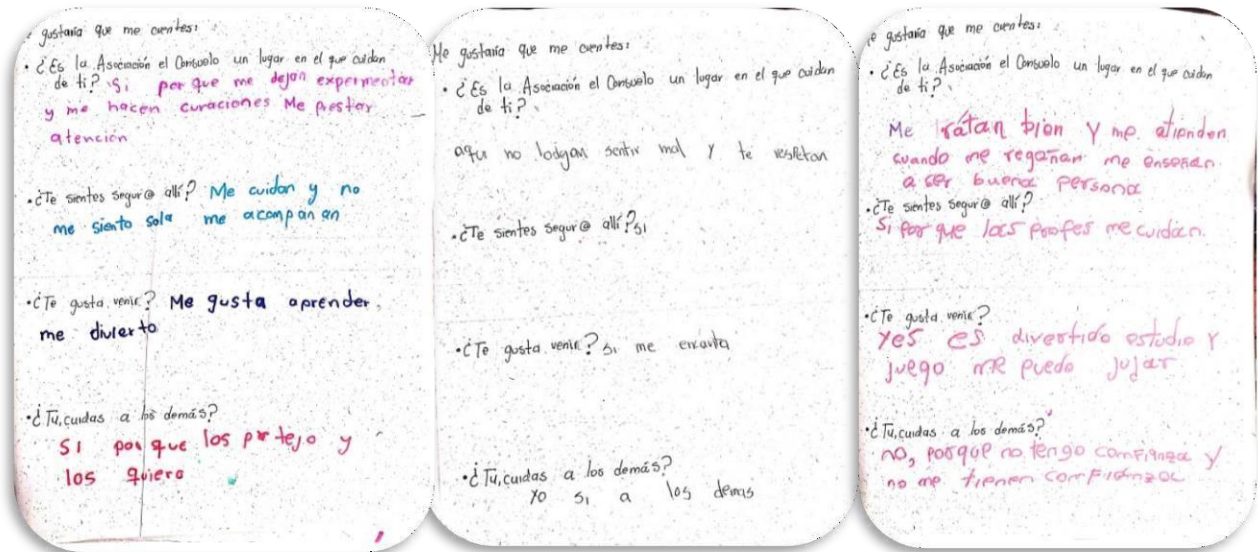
gustaría que me cuentes:

• ¿Es la Asociación el Consuelo un lugar en el que cuidan de ti? Si por que me dejan expermentar y me hacen curaciones Me prestar atención

• ¿Te sientes segur@ allí? Me cuidan y no me siento sola me acompañan

• ¿Te gusta venir? Me gusta aprender me diverto

• ¿Tu, cuidas a los demás? Si por que los portejo y los quiero

Me gustaría que me cuentes:

• ¿Es la Asociación el Consuelo un lugar en el que cuidan de ti?

aqui no lodejan sentir mal y te respetan

• ¿Te sientes segur@ allí? si

• ¿Te gusta venir? si me encanta

• ¿Tu, cuidas a los demás? yo si a los demas

gustaría que me cuentes:

• ¿Es la Asociación el Consuelo un lugar en el que cuidan de ti?

Me tratan bien y me atienden cuando me regañan me enseñan a ser buena persona

• ¿Te sientes segur@ allí? Si por que los profes me cuidan.

• ¿Te gusta venir? yes es divertido estudio y juego me puedo jugar

• ¿Tu, cuidas a los demás? no, porque no tengo confianza y no me tienen confianza